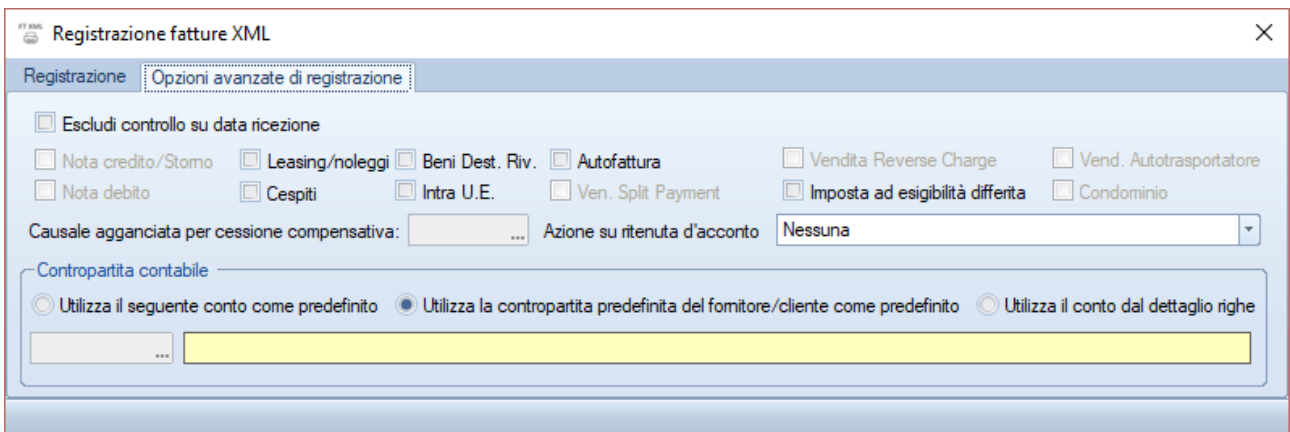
FT XML Registrazione fatture XML

×

Registrazione | Opzioni avanzate di registrazione

Escludi controllo su data ricezione

Nota credito/Storno
Leasing/noleggi
Beni Dest. Riv.
Autofattura
Vendita Reverse Charge
Vend. Autotrasportatore

Nota debito
Cespiti
Intra U.E.
Ven. Split Payment
Imposta ad esigibilità differita
Condominio

Causale agganciata per cessione compensativa: ...
Azione su ritenuta d'acconto
Nessuna

Contropartita contabile

Utilizza il seguente conto come predefinito
Utilizza la contropartita predefinita del fornitore/cliente come predefinito
Utilizza il conto dal dettaglio righe

...